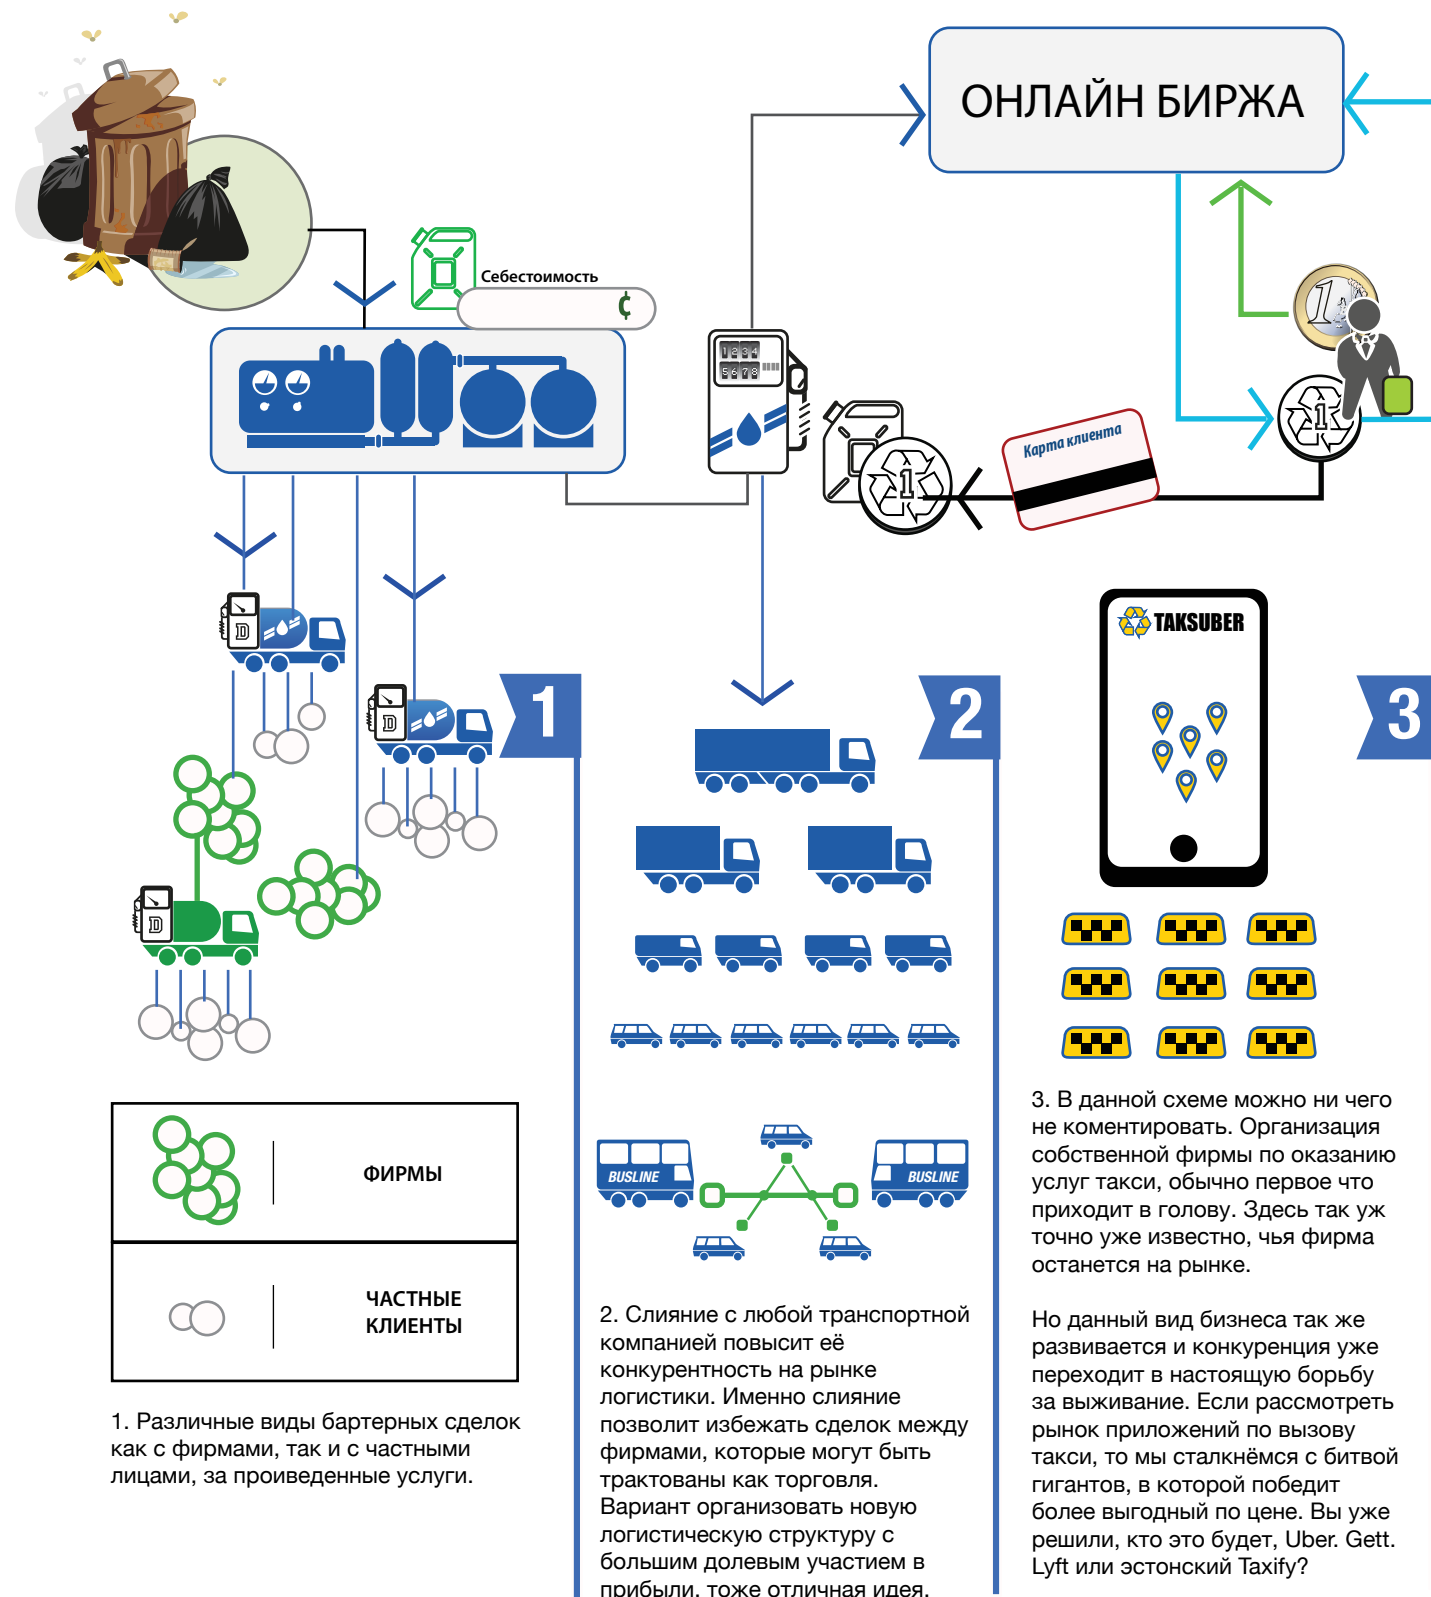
ОНЛАЙН БИРЖА

Себестоимость

¢

1234
5678

Карта клиента

1

D

D

D

1

2

3

TAKSUBER

BUSLINE

BUSLINE

ФИРМЫ

ЧАСТНЫЕ КЛИЕНТЫ

1. Различные виды бартерных сделок как с фирмами, так и с частными лицами, за проиведенные услуги.

2. Слияние с любой транспортной компанией повысит её конкурентность на рынке логистики. Именно слияние позволит избежать сделок между фирмами, которые могут быть трактованы как торговля. Вариант организовать новую логистическую структуру с большим долевым участием в прибыли, тоже отличная идея.

3. В данной схеме можно ни чего не коментировать. Организация собственной фирмы по оказанию услуг такси, обычно первое что приходит в голову. Здесь так уж точно уже известно, чья фирма останется на рынке.

Но данный вид бизнеса так же развивается и конкуренция уже переходит в настоящую борьбу за выживание. Если рассмотреть рынок приложений по вызову такси, то мы сталкнёмся с битвой гигантов, в которой победит более выгодный по цене. Вы уже решили, кто это будет, Uber. Gett. Lyft или эстонский Taxify?